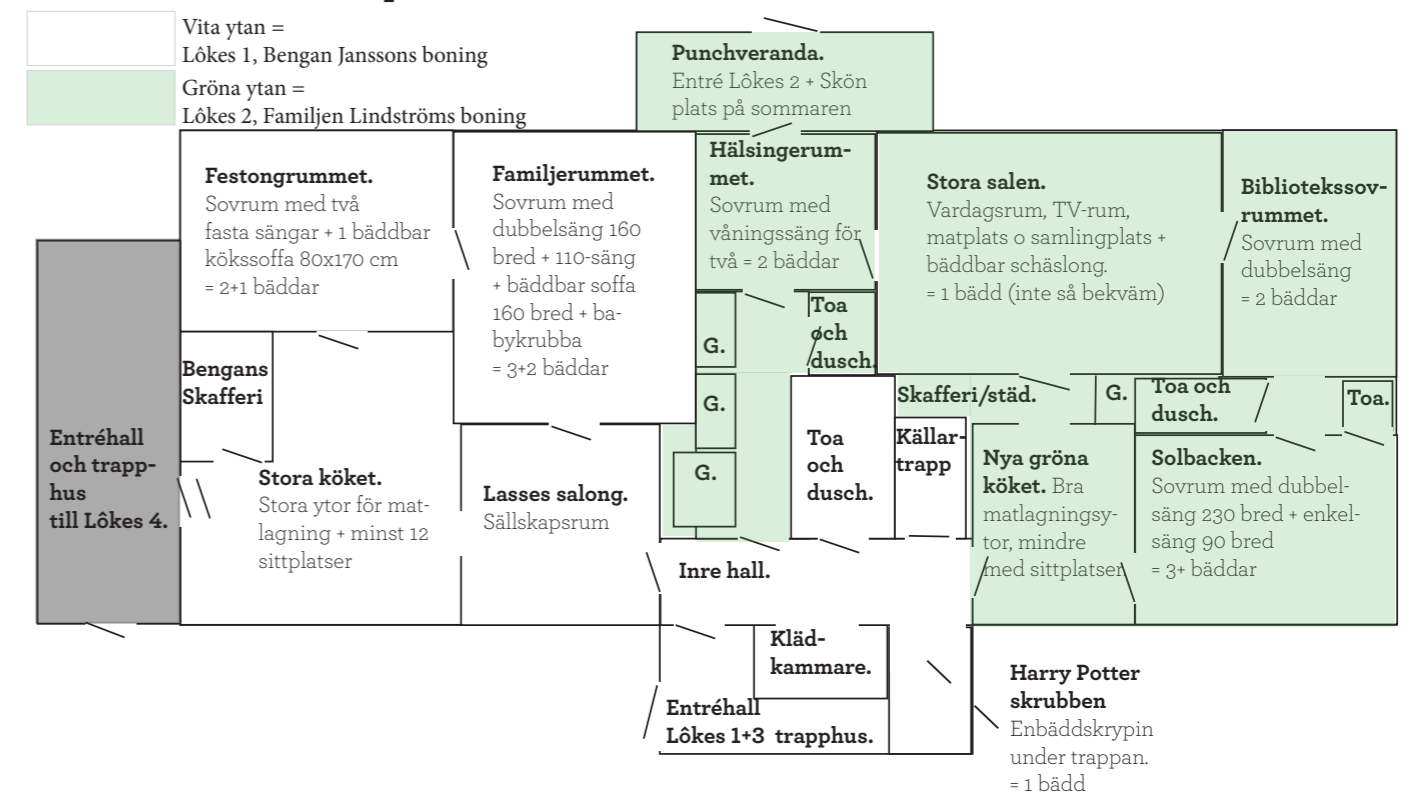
Vita ytan =
Lôkes 1, Bengan Janssons boning

Gröna ytan =
Lôkes 2, Familjen Lindströms boning

**Punchveranda.**
Entré Lôkes 2 + Skön plats på sommaren

**Festongrummet.**
Sovrum med två fasta sängar + 1 bäddbar kökssoffa 80x170 cm
= 2+1 bäddar

**Familjerummet.**
Sovrum med dubbelsäng 160 bred + 110-säng + bäddbar soffa 160 bred + babykrubba
= 3+2 bäddar

**Hälsingerummet.**
Sovrum med våningssäng för två = 2 bäddar

**Stora salen.**
Vardagsrum, TV-rum, matplats o samlingplats + bäddbar schäslong.
= 1 bädd (inte så bekväm)

**Biblioteksso­vrummet.**
Sovrum med dubbelsäng
= 2 bäddar

**Toa och dusch.**

**G.**

**G.**

**G.**

**Bengans Skafferi**

**Entréhall och trapphus till Lôkes 4.**

**Stora köket.**
Stora ytor för matlagning + minst 12 sittplatser

**Lasses salong.**
Sällskapsrum

**Toa och dusch.**

**Källartrapp**

**Skafferi/städ.**

**G.**

**Toa och dusch.**

**Toa.**

**Nya gröna köket.** Bra matlagningsytor, mindre med sittplatser

**Solbacken.**
Sovrum med dubbelsäng 230 bred + enkelsäng 90 bred
= 3+ bäddar

**Inre hall.**

**Klädkammare.**

**Entréhall Lôkes 1+3 trapphus.**

**Harry Potter skrubben**
Enbäddskrypin under trappan.
= 1 bädd